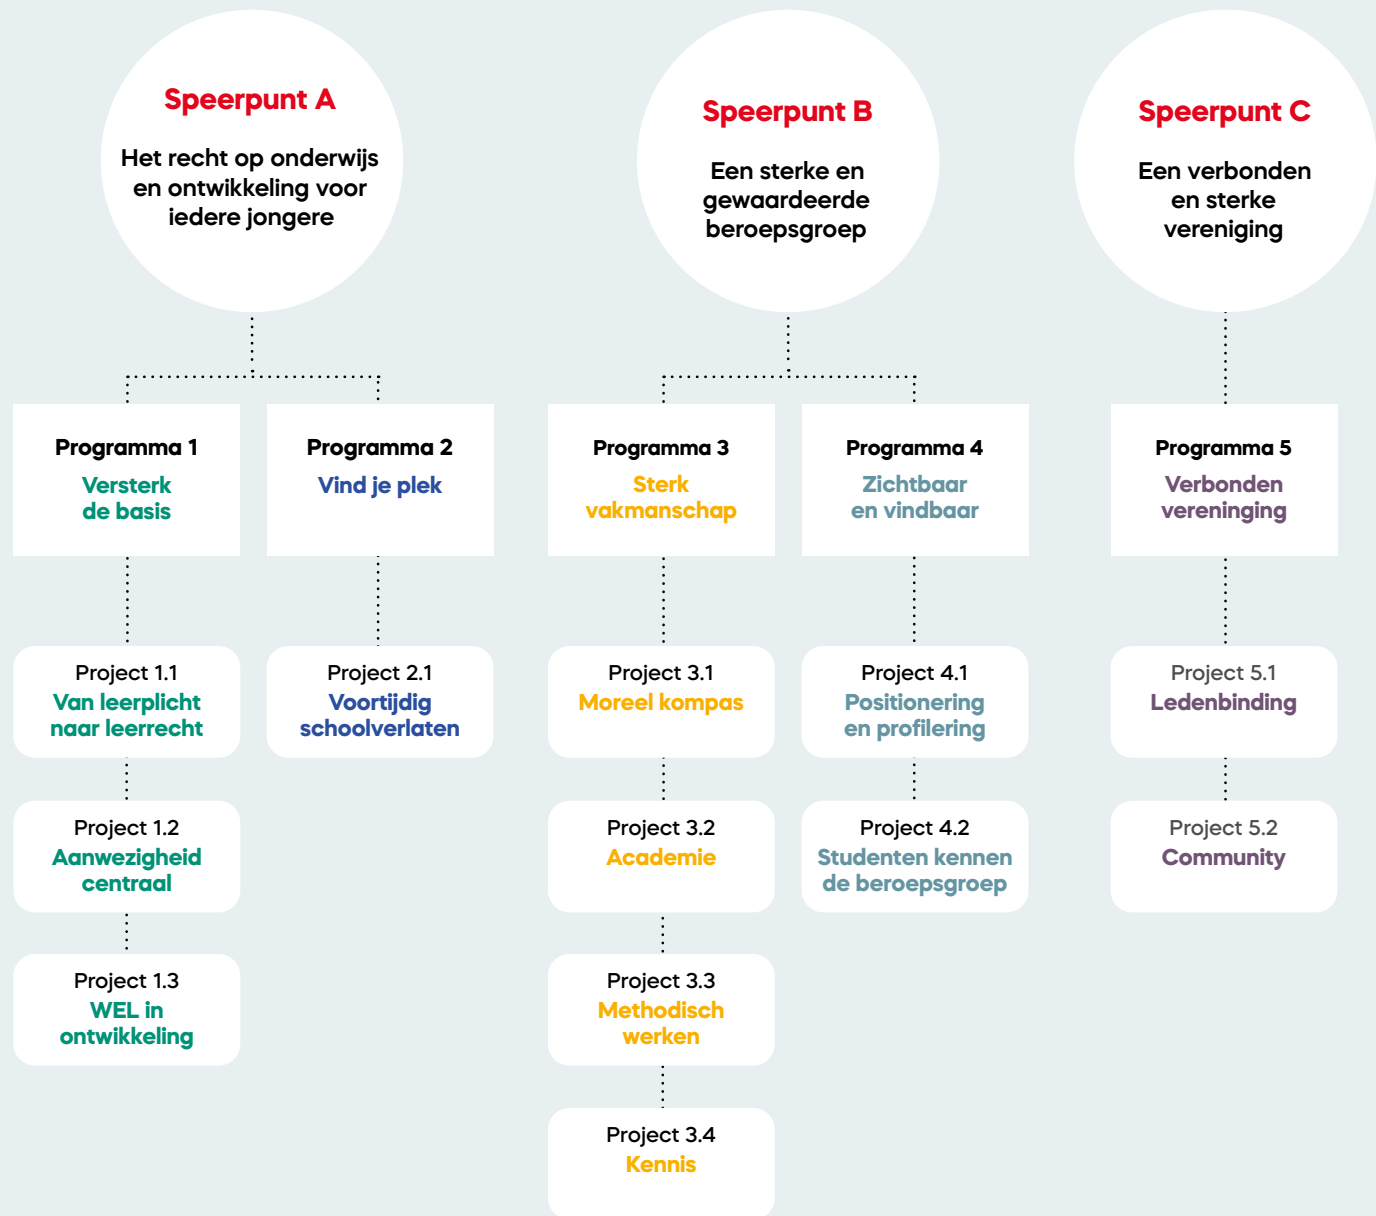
Speerpunt A

Het recht op onderwijs en ontwikkeling voor iedere jongere

Programma 1
Versterk de basis

Project 1.1
Van leerplicht naar leerrecht

Project 1.2
Aanwezigheid centraal

Project 1.3
WEL in ontwikkeling

Programma 2
Vind je plek

Project 2.1
Voortijdig schoolverlaten

Speerpunt B

Een sterke en gewaardeerde beroepsgroep

Programma 3
Sterk vakmanschap

Project 3.1
Moreel kompas

Project 3.2
Academie

Project 3.3
Methodisch werken

Project 3.4
Kennis

Programma 4
Zichtbaar en vindbaar

Project 4.1
Positionering en profilering

Project 4.2
Studenten kennen de beroepsgroep

Speerpunt C

Een verbonden en sterke vereniging

Programma 5
Verbonden vereniging

Project 5.1
Ledenbinding

Project 5.2
Community